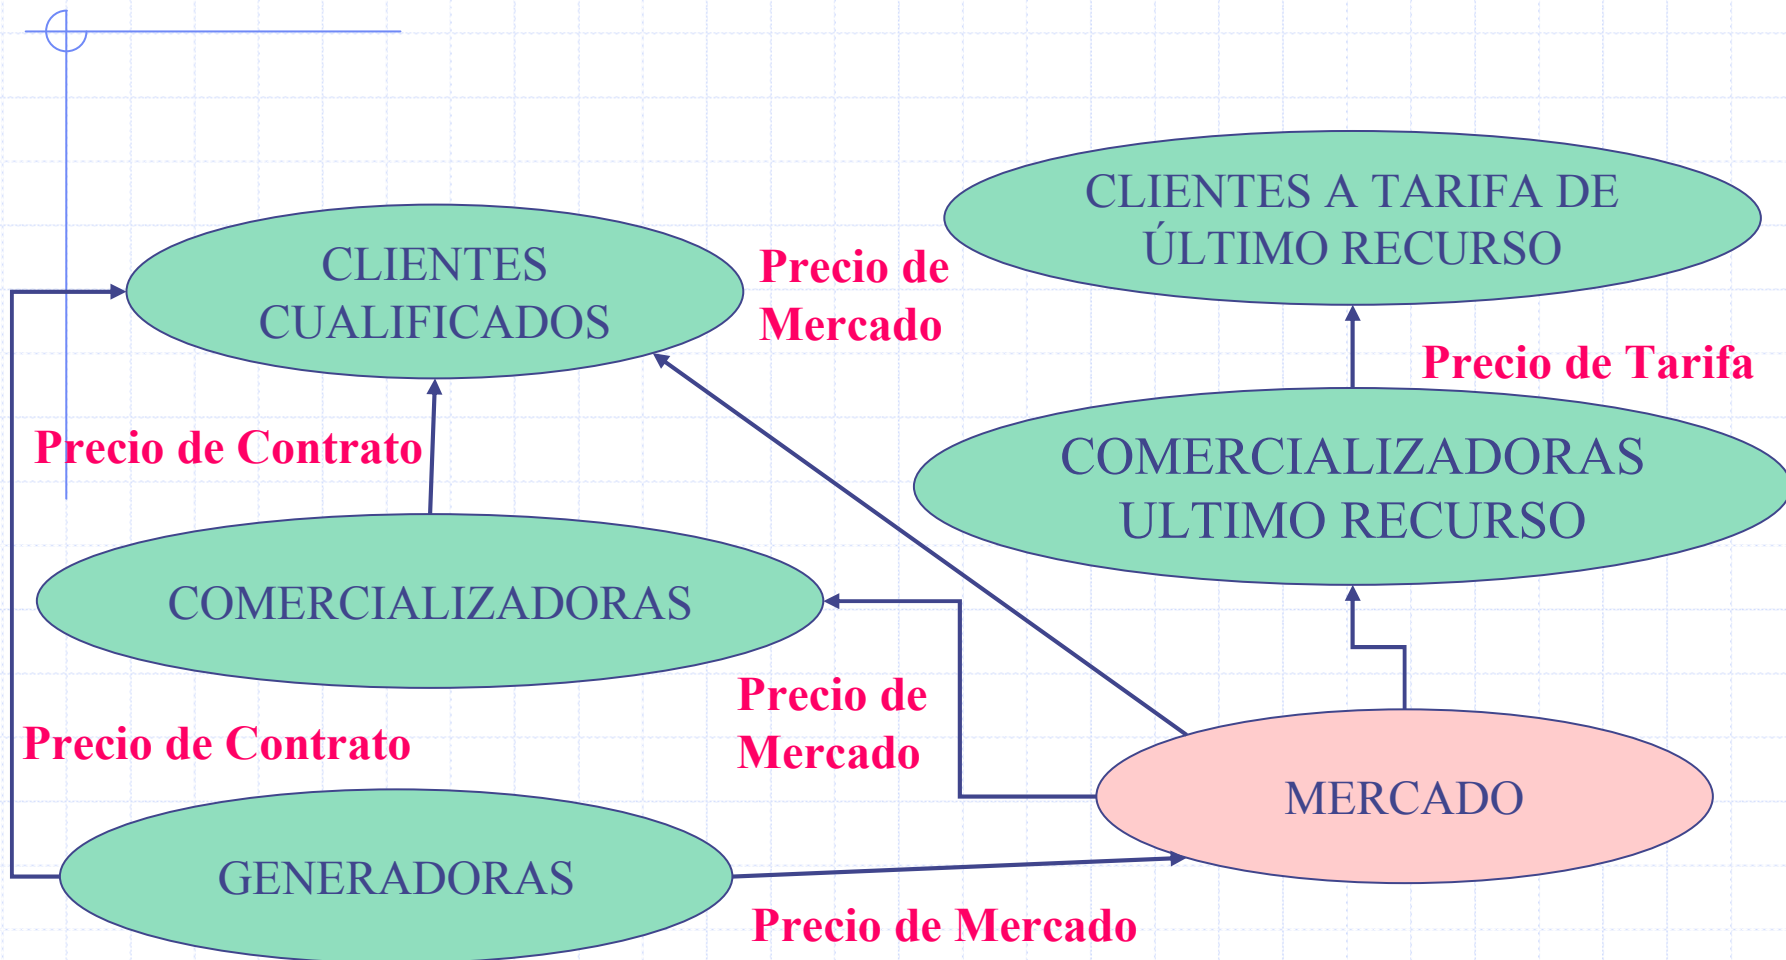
CLIENTES A TARIFA DE ÚLTIMO RECURSO

CLIENTES CUALIFICADOS

Precio de Mercado

Precio de Tarifa

Precio de Contrato

COMERCIALIZADORAS ULTIMO RECURSO

COMERCIALIZADORAS

Precio de Mercado

Precio de Contrato

MERCADO

GENERADORAS

Precio de Mercado